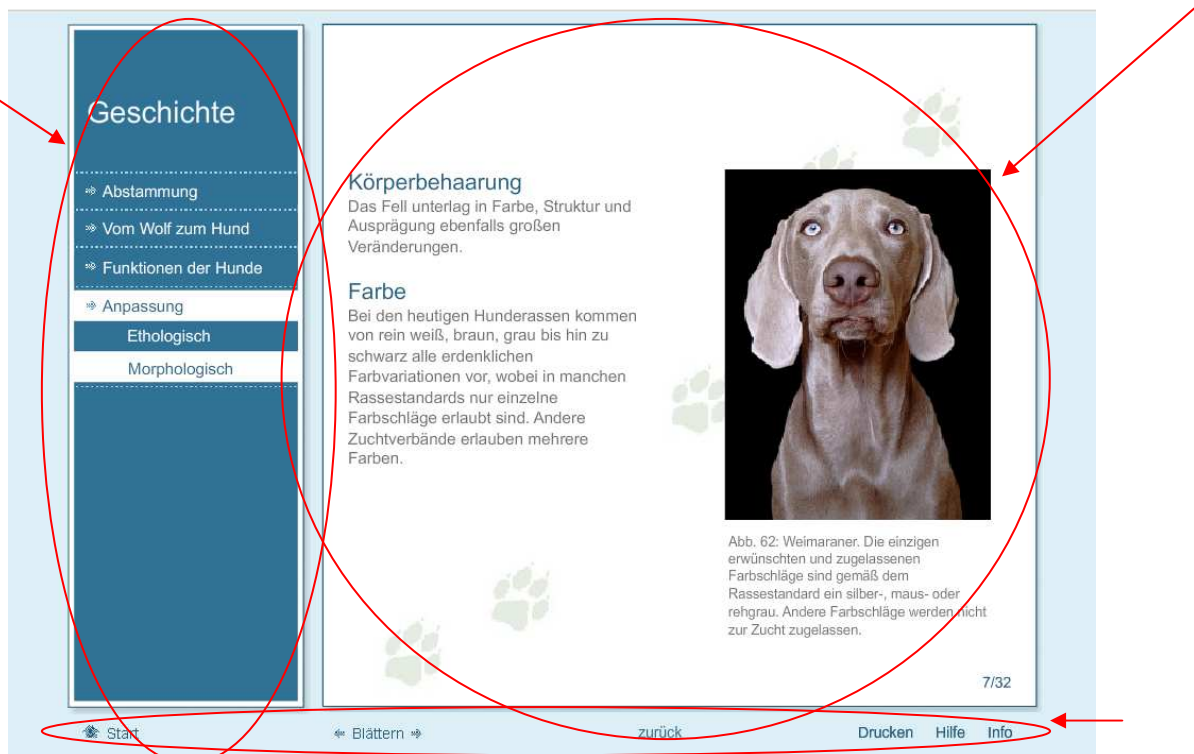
Geschichte

Abstammung

Vom Wolf zum Hund

Funktionen der Hunde

Anpassung

Ethologisch

Morphologisch

Körperbehaarung
Das Fell unterlag in Farbe, Struktur und Ausprägung ebenfalls großen Veränderungen.

Farbe
Bei den heutigen Hunderassen kommen von rein weiß, braun, grau bis hin zu schwarz alle erdenklichen Farbvariationen vor, wobei in manchen Rassestandards nur einzelne Farbschläge erlaubt sind. Andere Zuchtverbände erlauben mehrere Farben.

Abb. 62: Weimaraner. Die einzigen erwünschten und zugelassenen Farbschläge sind gemäß dem Rassestandard ein silber-, maus- oder rehgrau. Andere Farbschläge werden nicht zur Zucht zugelassen.

7/32

Start

Blättern

zurück

Drucken

Hilfe

Info